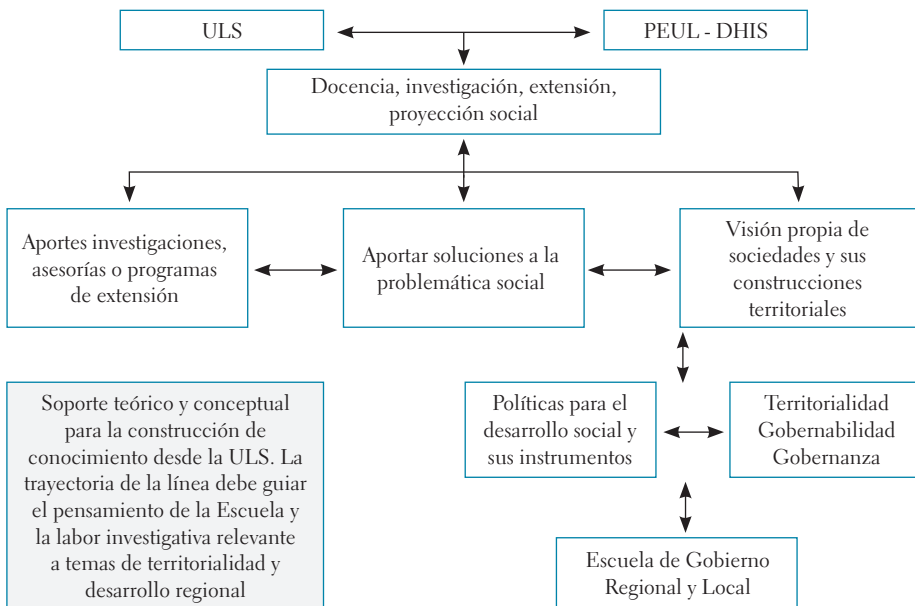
ULS

PEUL - DHIS

Docencia, investigación, extensión, proyección social

Aportes investigaciones, asesorías o programas de extensión

Aportar soluciones a la problemática social

Visión propia de sociedades y sus construcciones territoriales

Soporte teórico y conceptual para la construcción de conocimiento desde la ULS. La trayectoria de la línea debe guiar el pensamiento de la Escuela y la labor investigativa relevante a temas de territorialidad y desarrollo regional

Políticas para el desarrollo social y sus instrumentos

Territorialidad Gobernabilidad Gobernanza

Escuela de Gobierno Regional y Local